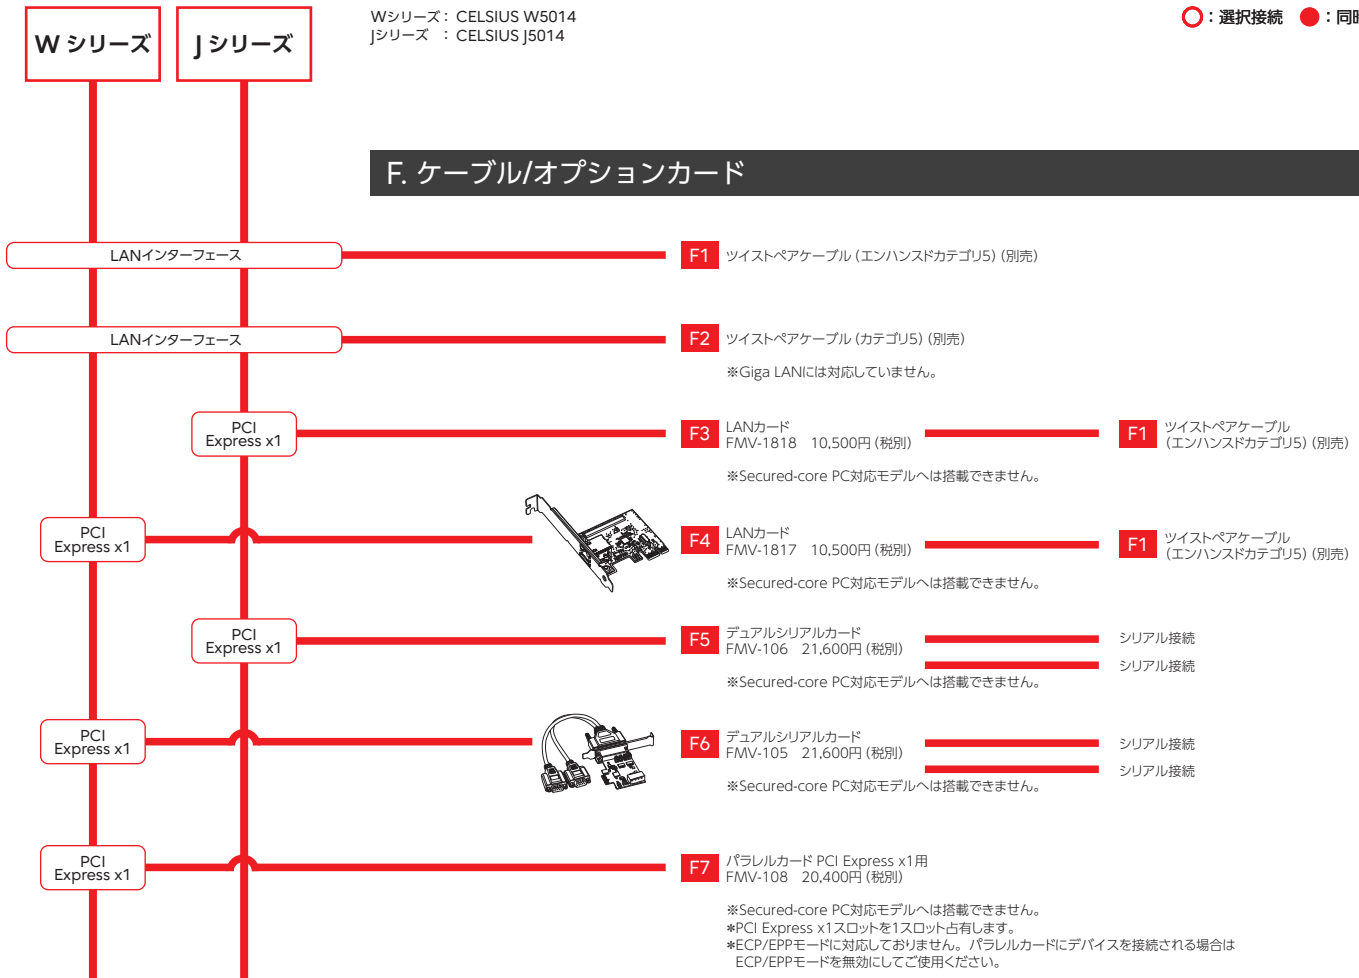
W シリーズ

J シリーズ

Wシリーズ： CELSIUS W5014
Jシリーズ ： CELSIUS J5014

○：選択接続 ●：同時

F. ケーブル/オプションカード

LANインターフェース

F1 ツイストペアケーブル（エンハンスドカテゴリ5）（別売）

LANインターフェース

F2 ツイストペアケーブル（カテゴリ5）（別売）

※Giga LANには対応していません。

PCI Express x1

F3 LANカード FMV-1818 10,500円（税別）

F1 ツイストペアケーブル（エンハンスドカテゴリ5）（別売）

※Secured-core PC対応モデルへは搭載できません。

PCI Express x1

F4 LANカード FMV-1817 10,500円（税別）

F1 ツイストペアケーブル（エンハンスドカテゴリ5）（別売）

※Secured-core PC対応モデルへは搭載できません。

PCI Express x1

F5 デュアルシリアルカード FMV-106 21,600円（税別）

シリアル接続

シリアル接続

※Secured-core PC対応モデルへは搭載できません。

PCI Express x1

F6 デュアルシリアルカード FMV-105 21,600円（税別）

シリアル接続

シリアル接続

※Secured-core PC対応モデルへは搭載できません。

PCI Express x1

F7 パラレルカード PCI Express x1用 FMV-108 20,400円（税別）

※Secured-core PC対応モデルへは搭載できません。
*PCI Express x1スロットを1スロット占有します。
*ECP/EPPモードに対応しておりません。パラレルカードにデバイスを接続される場合は ECP/EPPモードを無効にしてご使用ください。